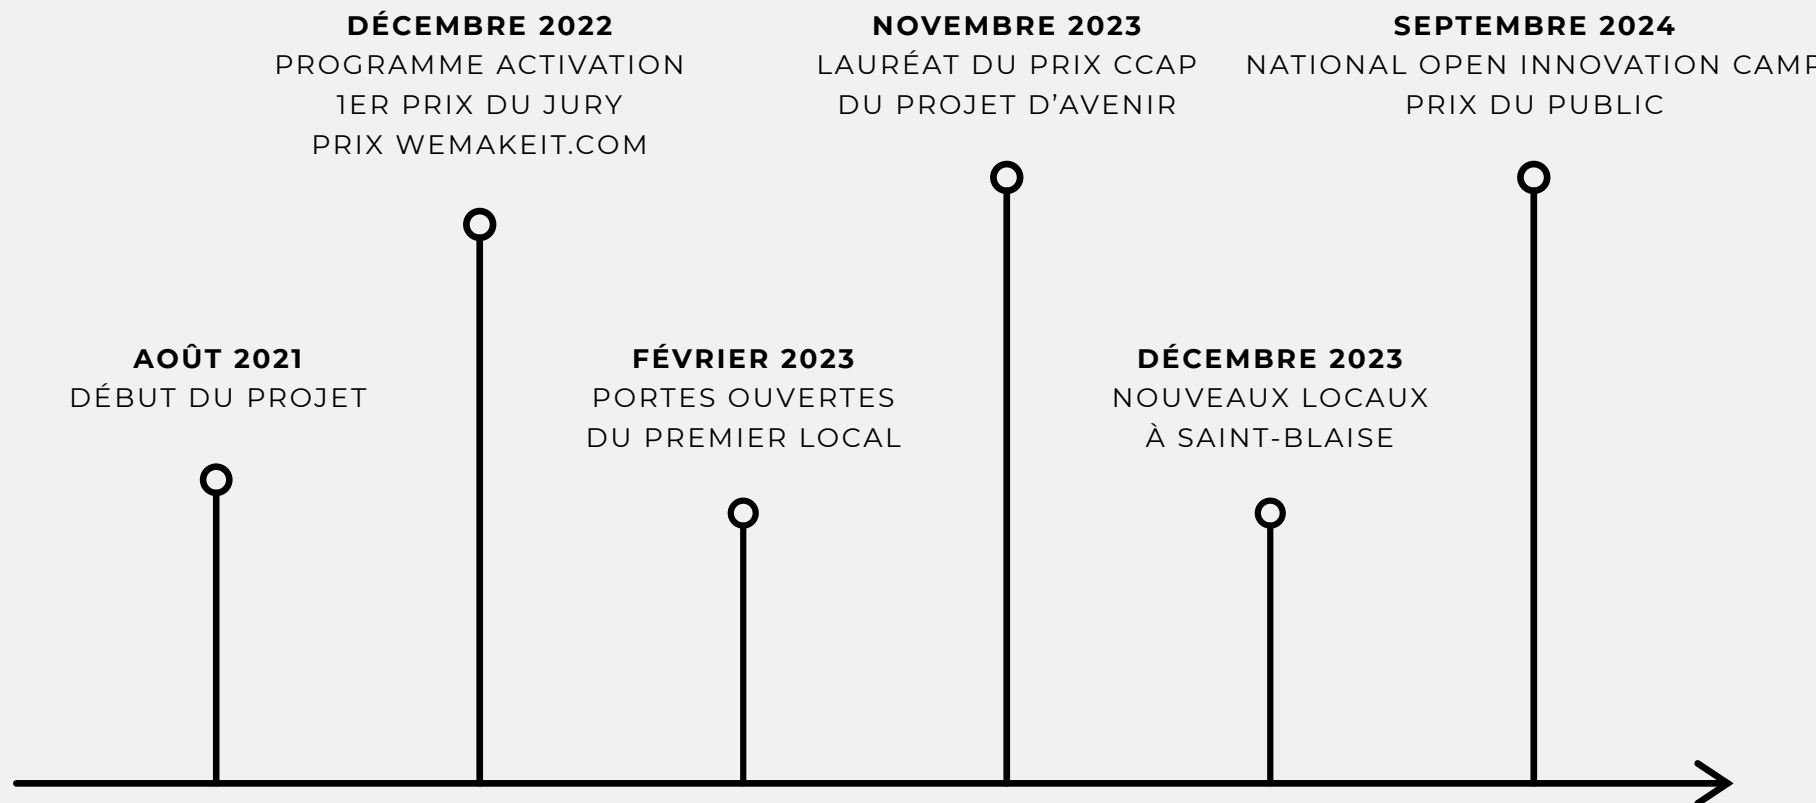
DÉCEMBRE 2022
PROGRAMME ACTIVATION
1ER PRIX DU JURY
PRIX WEMAKEIT.COM

NOVEMBRE 2023
LAURÉAT DU PRIX CCAP
DU PROJET D'AVENIR

SEPTEMBRE 2024
NATIONAL OPEN INNOVATION CAMP
PRIX DU PUBLIC

AOÛT 2021
DÉBUT DU PROJET

FÉVRIER 2023
PORTES OUVERTES
DU PREMIER LOCAL

DÉCEMBRE 2023
NOUVEAUX LOCAUX
À SAINT-BLAISE